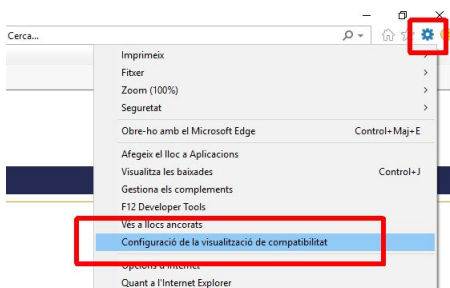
Cerca...

Imprimeix
Fitxer
Zoom (100%)
Seguretat
Obre-ho amb el Microsoft Edge Control+Maj+E
Afegeix el lloc a Aplicacions
Visualitza les baixades Control+J
Gestiona els complements
F12 Developer Tools
Vés a llocs ancorats
Configuració de la visualització de compatibilitat
Opcions d'Internet
Quant a l'Internet Explorer